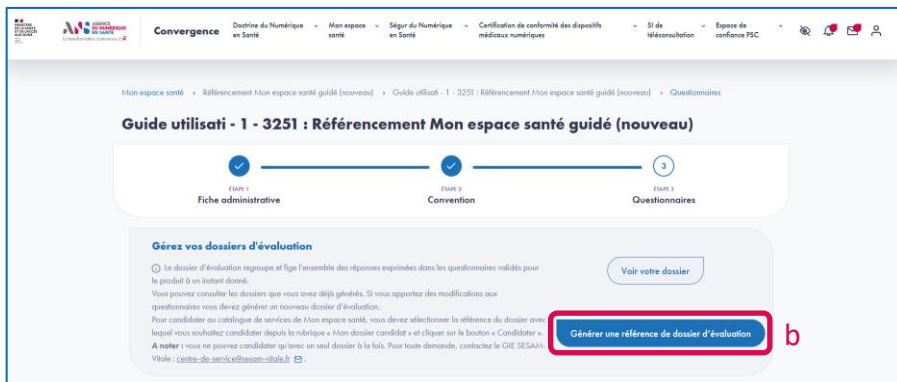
Convergence

Doctrine du Numérique en Santé

Mon espace santé

Ségur du Numérique en Santé

Certification de conformité des dispositifs médicaux numériques

SI de téléconsultation

Espace de confiance PSC

Mon espace santé › Référencement Mon espace santé guidé (nouveau) › Guide utilisati - 1 - 3251 : Référencement Mon espace santé guidé (nouveau) › Questionnaires

Guide utilisati - 1 - 3251 : Référencement Mon espace santé guidé (nouveau)

ÉTAPE 1
Fiche administrative

ÉTAPE 2
Convention

3
ÉTAPE 3
Questionnaires

Gérez vos dossiers d'évaluation

Le dossier d'évaluation regroupe et fige l'ensemble des réponses exprimées dans les questionnaires validés pour le produit à un instant donné.
Vous pouvez consulter les dossiers que vous avez déjà générés. Si vous apportez des modifications aux questionnaires vous devez générer un nouveau dossier d'évaluation.
Pour candidater au catalogue de services de Mon espace santé, vous devez sélectionner la référence du dossier avec lequel vous souhaitez candidater depuis la rubrique « Mon dossier candidat » et cliquer sur le bouton « Candidater ».
A noter : vous ne pouvez candidater qu'avec un seul dossier à la fois. Pour toute demande, contactez le GIE SESAM-Vitale : centre-de-service@sesam-vitale.fr

Voir votre dossier

Générer une référence de dossier d'évaluation

b